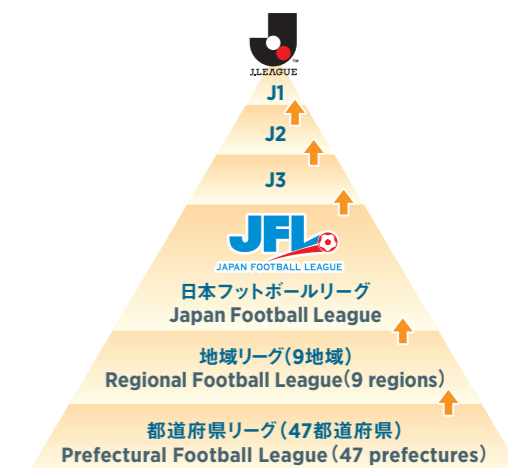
J.LEAGUE

J1

J2

J3

JFL
JAPAN FOOTBALL LEAGUE

日本フットボールリーグ
Japan Football League

地域リーグ(9地域)
Regional Football League(9 regions)

都道府県リーグ(47都道府県)
Prefectural Football League(47 prefectures)